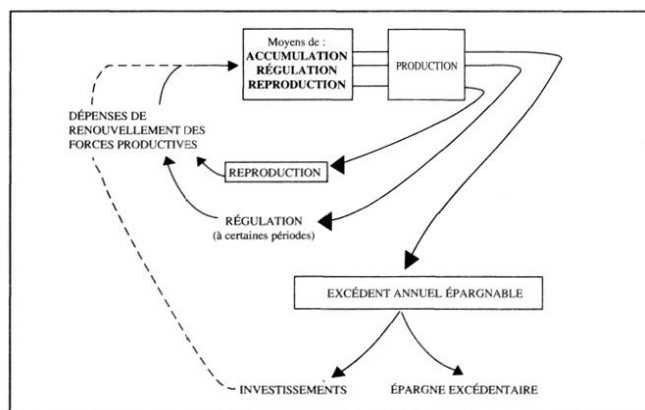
Moyens de :
ACCUMULATION
RÉGULATION
REPRODUCTION

PRODUCTION

DÉPENSES DE RENOUVELLEMENT DES FORCES PRODUCTIVES

REPRODUCTION

RÉGULATION
(à certaines périodes)

EXCÉDENT ANNUEL ÉPARGNABLE

INVESTISSEMENTS

ÉPARGNE EXCÉDENTAIRE